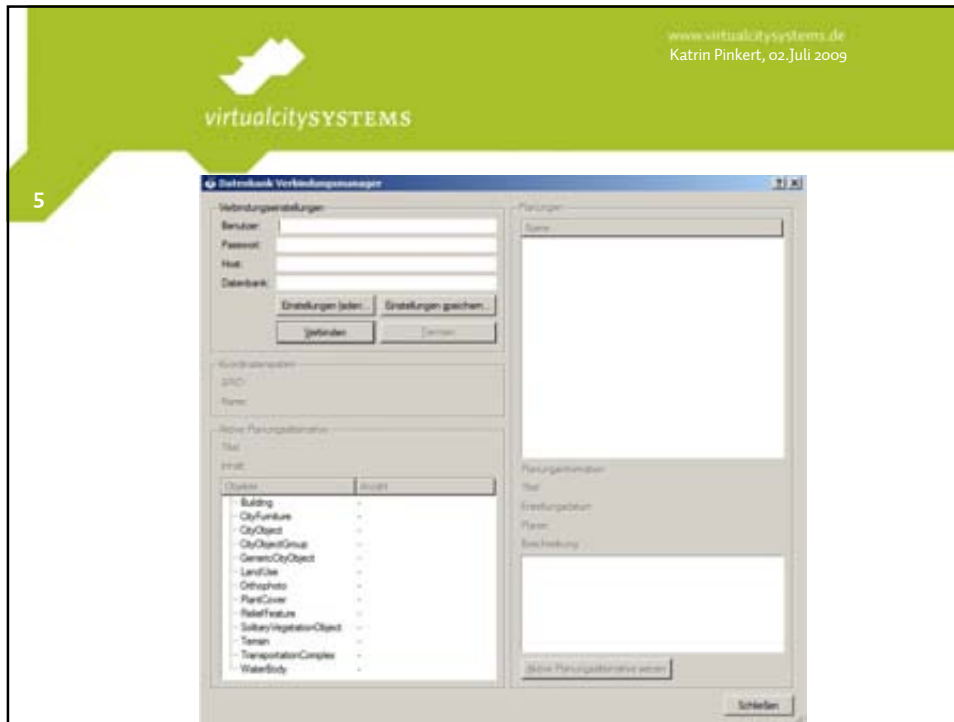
www.virtualcitysystems.de
Katrin Pinkert, 02.Juli 2009

virtualcitySYSTEMS

5

Datenbank Verbindungsmanager

?|X

Verbindungseinstellungen

Benutzer:

Passwort:

Host:

Datenbank:

Einstellungen laden...

Einstellungen speichern...

Verbinden

Trennen

Koordinatensystem

SRID:

Name:

Aktive Planungsalternative

Titel:

Inhalt:

| Objekte | Anzahl |
|---|---|
| Building | - |
| CityFurniture | - |
| CityObject | - |
| CityObjectGroup | - |
| GenericCityObject | - |
| LandUse | - |
| Orthophoto | - |
| PlantCover | - |
| ReliefFeature | - |
| SolitaryVegetationObject | - |
| Terrain | - |
| TransportationComplex | - |
| WaterBody | - |

Planungen

Name

Planungsinformation

Titel:

Erstellungsdatum:

Planer:

Beschreibung:

Aktive Planungsalternative setzen

Schließen